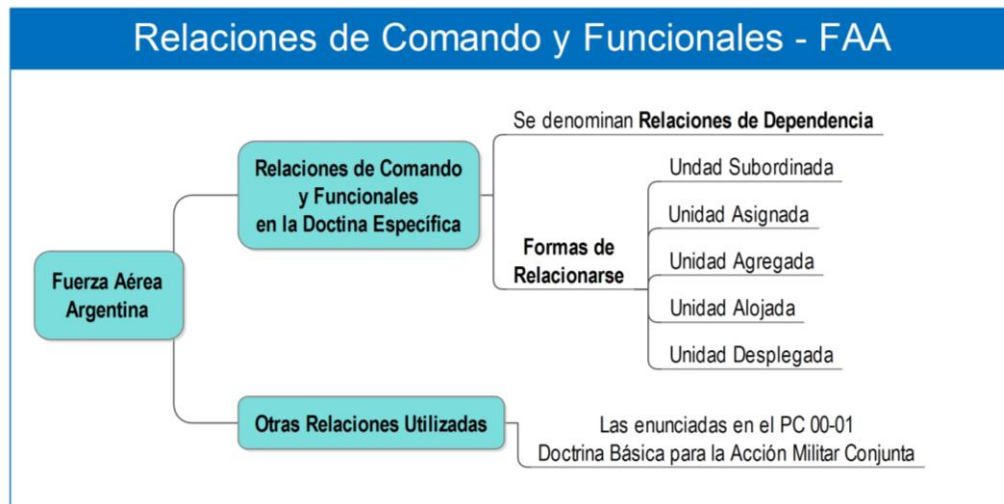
Relaciones de Comando y Funcionales - FAA

Fuerza Aérea Argentina

Relaciones de Comando y Funcionales en la Doctina Específica

Se denominan **Relaciones de Dependencia**

Formas de Relacionarse

Undad Subordinada

Unidad Asignada

Unidad Agregada

Unidad Alojada

Unidad Desplegada

Otras Relaciones Utilizadas

Las enunciadas en el PC 00-01
Doctrina Básica para la Acción Militar Conjunta